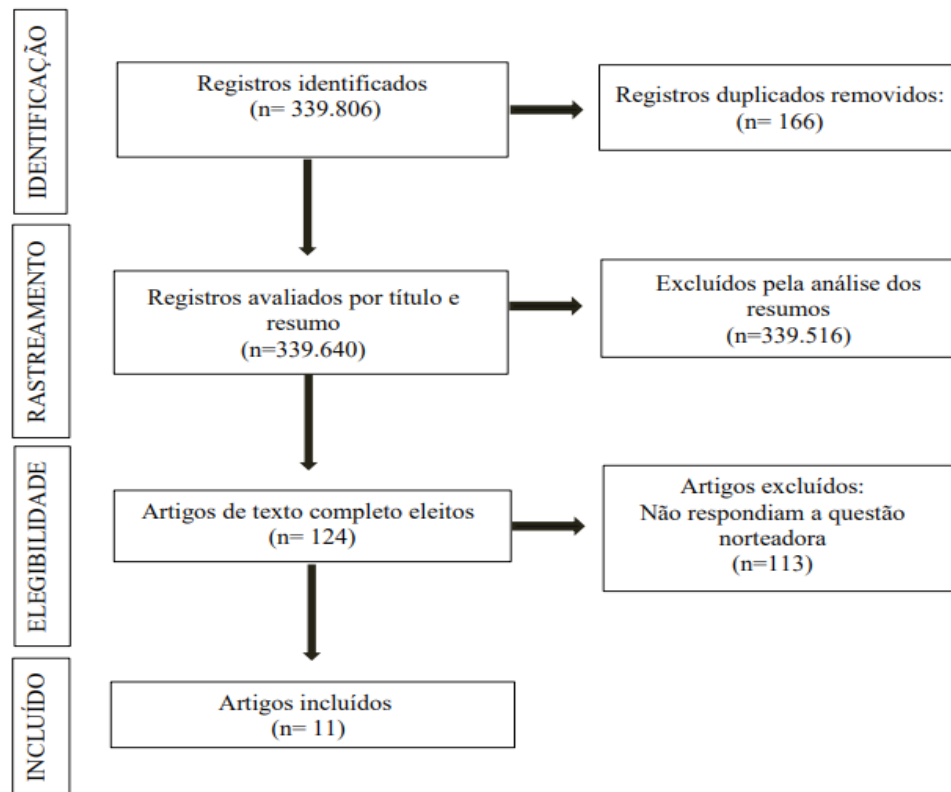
IDENTIFICAÇÃO

Registros identificados
(n= 339.806)

Registros duplicados removidos:
(n= 166)

RASTREAMENTO

Registros avaliados por título e resumo
(n=339.640)

Excluídos pela análise dos resumos
(n=339.516)

ELEGIBILIDADE

Artigos de texto completo eleitos
(n= 124)

Artigos excluídos:
Não respondiam a questão norteadora
(n=113)

INCLUÍDO

Artigos incluídos
(n= 11)